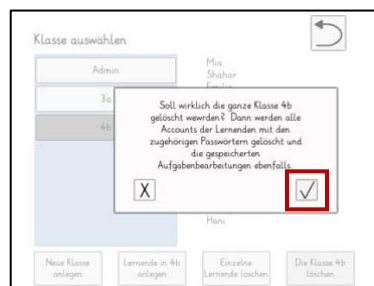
Klasse auswählen

Admin

3a

4b

Mia
Shahar
Emilia

Soll wirklich die ganze Klasse 4b gelöscht wewrden? Dann werden alle Accounts der Lernenden mit den zugehörigen Passwörtern gelöscht und die gespeicherten Aufgabenbearbeitungen ebenfalls.

X

✓

Hani

Neue Klasse anlegen

Lernende in 4b anlegen

Einzelne Lernende löschen

Die Klasse 4b löschen